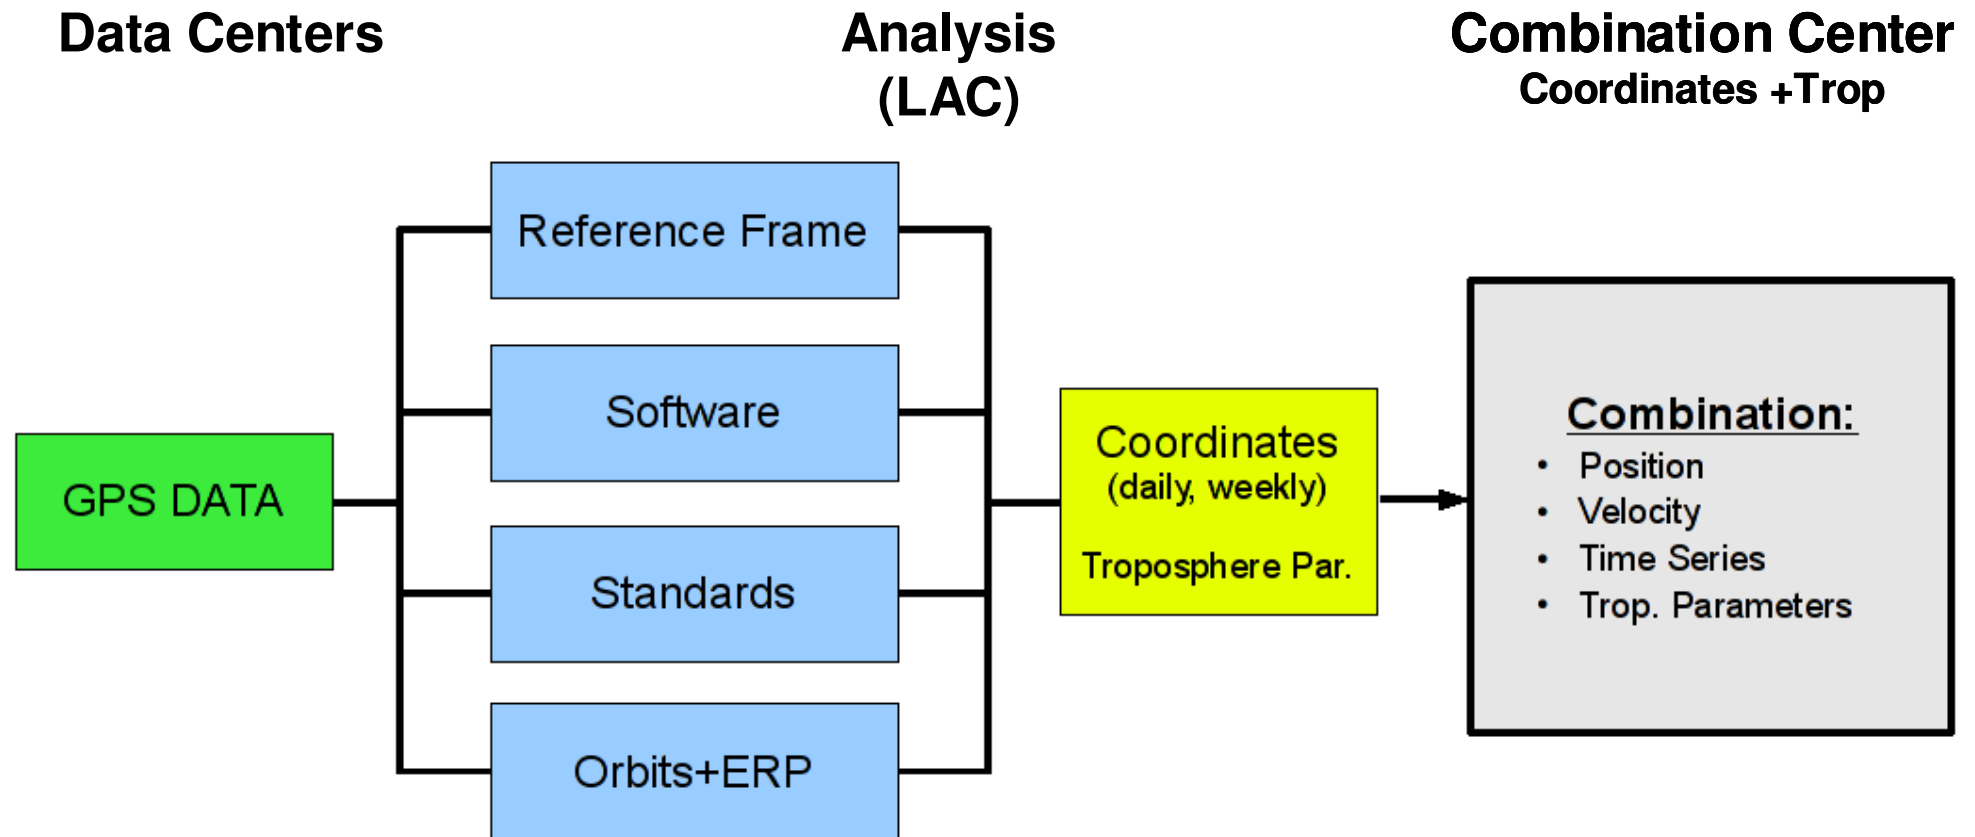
Data Centers

Analysis (LAC)

Combination Center
Coordinates +Trop

GPS DATA

Reference Frame

Software

Standards

Orbits+ERP

Coordinates
(daily, weekly)

Troposphere Par.

Combination:
• Position
• Velocity
• Time Series
• Trop. Parameters